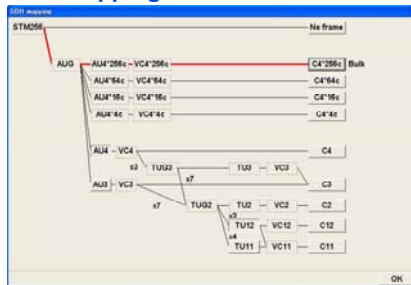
SDH mapping

STM256

No frame

AUG

AU4*256c

VC4*256c

C4*256c

Bulk

AU4*64c

VC4*64c

C4*64c

AU4*16c

VC4*16c

C4*16c

AU4*4c

VC4*4c

C4*4c

AU4

VC4

C4

x3

TUG3

TU3

VC3

x7

C3

AU3

VC3

x7

TUG2

TU2

VC2

C2

x3

TU12

VC12

C12

x4

TU11

VC11

C11

OK